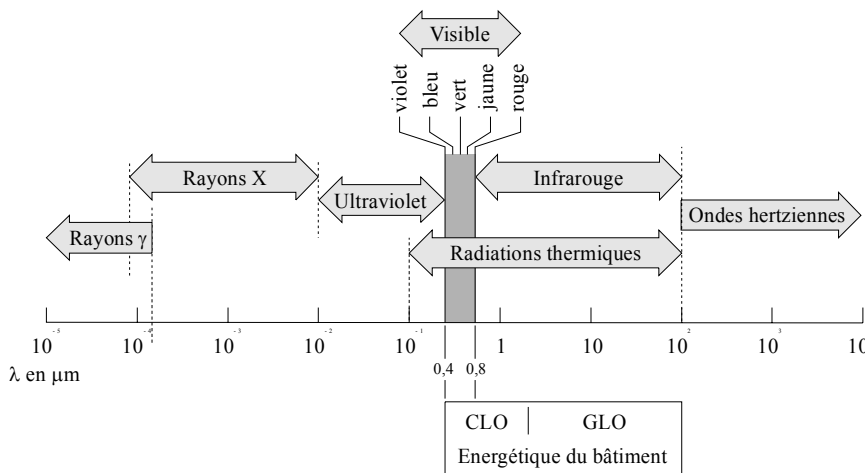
Visible

violet bleu vert jaune rouge

Rayons X

Ultraviolet

Infrarouge

Ondes hertziennes

Rayons γ

Radiations thermiques

$10^{-5}$ $10^{-4}$ $10^{-3}$ $10^{-2}$ $10^{-1}$ 1 10 $10^{2}$ $10^{3}$ 10

λ en μm

0,4 0,8

CLO GLO

Energétique du bâtiment